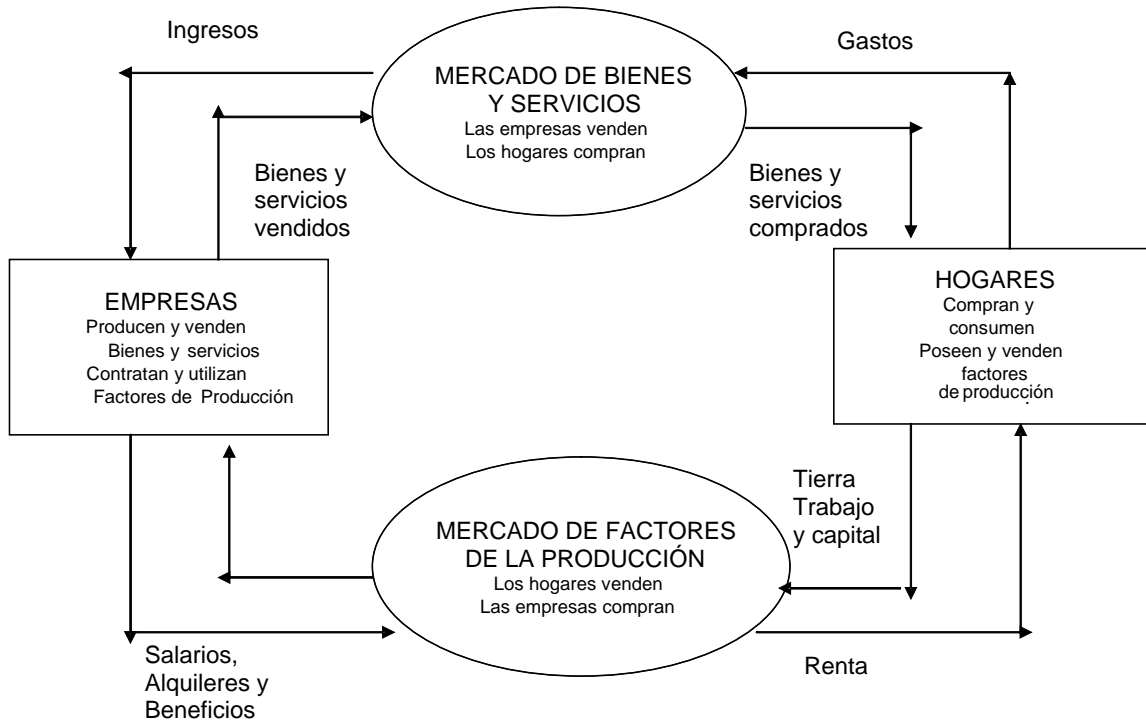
Ingresos

MERCADO DE BIENES Y SERVICIOS
Las empresas venden
Los hogares compran

Gastos

Bienes y servicios vendidos

Bienes y servicios comprados

EMPRESAS
Producen y venden
Bienes y servicios
Contratan y utilizan
Factores de Producción

HOGARES
Compran y consumen
Poseen y venden factores
de producción

Tierra
Trabajo
y capital

MERCADO DE FACTORES DE LA PRODUCCIÓN
Los hogares venden
Las empresas compran

Salarios,
Alquileres y
Beneficios

Renta